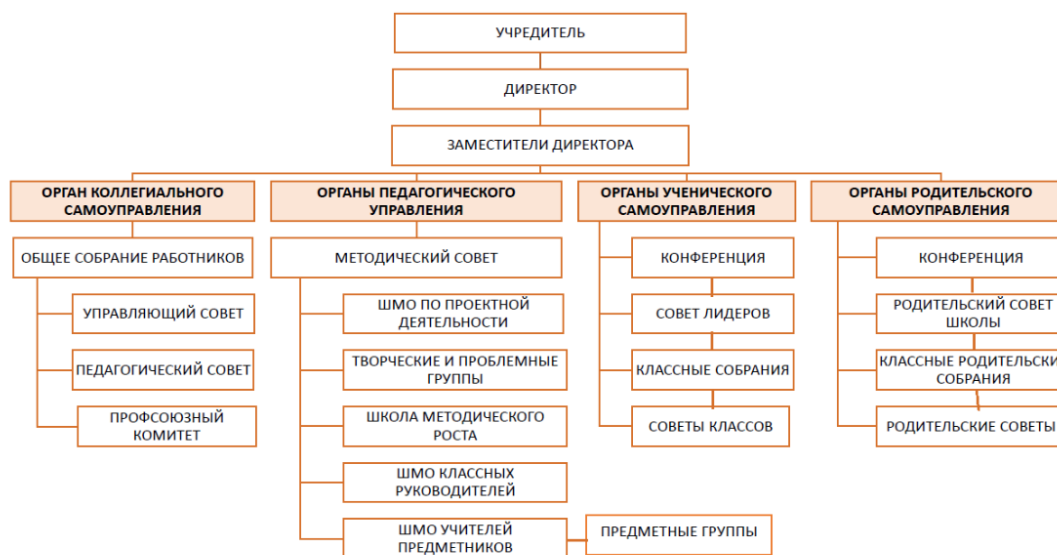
УЧРЕДИТЕЛЬ

ДИРЕКТОР

ЗАМЕСТИТЕЛИ ДИРЕКТОРА

ОРГАН КОЛЛЕГИАЛЬНОГО САМОУПРАВЛЕНИЯ

ОБЩЕЕ СОБРАНИЕ РАБОТНИКОВ

УПРАВЛЯЮЩИЙ СОВЕТ

ПЕДАГОГИЧЕСКИЙ СОВЕТ

ПРОФСОЮЗНЫЙ КОМИТЕТ

ОРГАНЫ ПЕДАГОГИЧЕСКОГО УПРАВЛЕНИЯ

МЕТОДИЧЕСКИЙ СОВЕТ

ШМО ПО ПРОЕКТНОЙ ДЕЯТЕЛЬНОСТИ

ТВОРЧЕСКИЕ И ПРОБЛЕМНЫЕ ГРУППЫ

ШКОЛА МЕТОДИЧЕСКОГО РОСТА

ШМО КЛАССНЫХ РУКОВОДИТЕЛЕЙ

ШМО УЧИТЕЛЕЙ ПРЕДМЕТНИКОВ

ПРЕДМЕТНЫЕ ГРУППЫ

ОРГАНЫ УЧЕНИЧЕСКОГО САМОУПРАВЛЕНИЯ

КОНФЕРЕНЦИЯ

СОВЕТ ЛИДЕРОВ

КЛАССНЫЕ СОБРАНИЯ

СОВЕТЫ КЛАССОВ

ОРГАНЫ РОДИТЕЛЬСКОГО САМОУПРАВЛЕНИЯ

КОНФЕРЕНЦИЯ

РОДИТЕЛЬСКИЙ СОВЕТ ШКОЛЫ

КЛАССНЫЕ РОДИТЕЛЬСКИ СОБРАНИЯ

РОДИТЕЛЬСКИЕ СОВЕТЫ